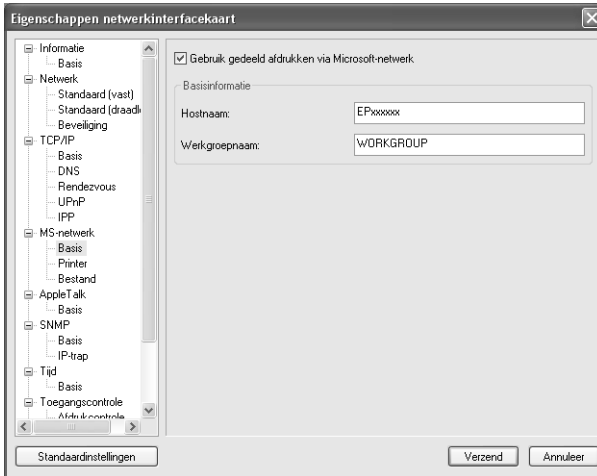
Eigenschappen netwerkinterfacekaart

Informatie
Basis
Netwerk
Standaard (vast)
Standaard (draadl
Beveiliging
TCP/IP
Basis
DNS
Rendezvous
UPnP
IPP
MS-netwerk
Basis
Printer
Bestand
AppleTalk
Basis
SNMP
Basis
IP-trap
Tijd
Basis
Toegangscontrole
Afdrukcontrole

☑ Gebruik gedeeld afdrukken via Microsoft-netwerk

Basisinformatie

Hostnaam: EPxxxxxx

Werkgroepnaam: WORKGROUP

Standaardinstellingen

Verzend

Annuleer